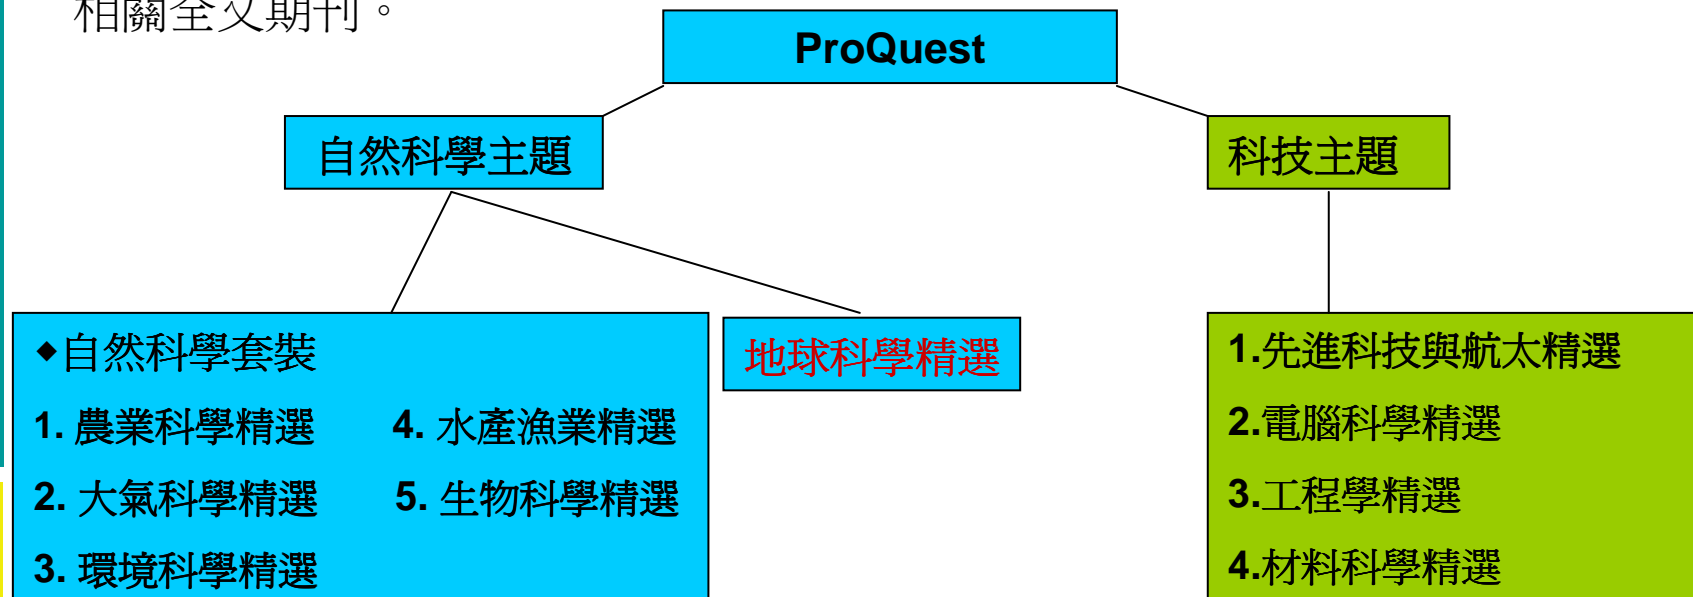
相關全文期刊。

ProQuest

自然科學主題

科技主題

◆自然科學套裝

1. 農業科學精選

4. 水產漁業精選

2. 大氣科學精選

5. 生物科學精選

3. 環境科學精選

地球科學精選

1.先進科技與航太精選

2.電腦科學精選

3.工程學精選

4.材料科學精選